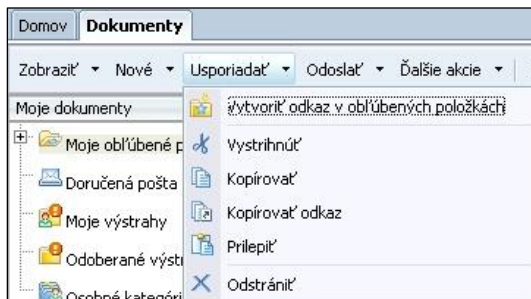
Domov Dokumenty

Zobraziť ▾ Nové ▾ Usporiadať ▾ Odoslať ▾ Ďalšie akcie ▾

Moje dokumenty

Moje obľúbené p

Doručená pošta

Moje výstrahy

Odoberané výstr

Osobné kategóri

Vytvoriť odkaz v obľúbených položkách

Vystrihnúť

Kopírovať

Kopírovať odkaz

Prilepiť

Odstrániť